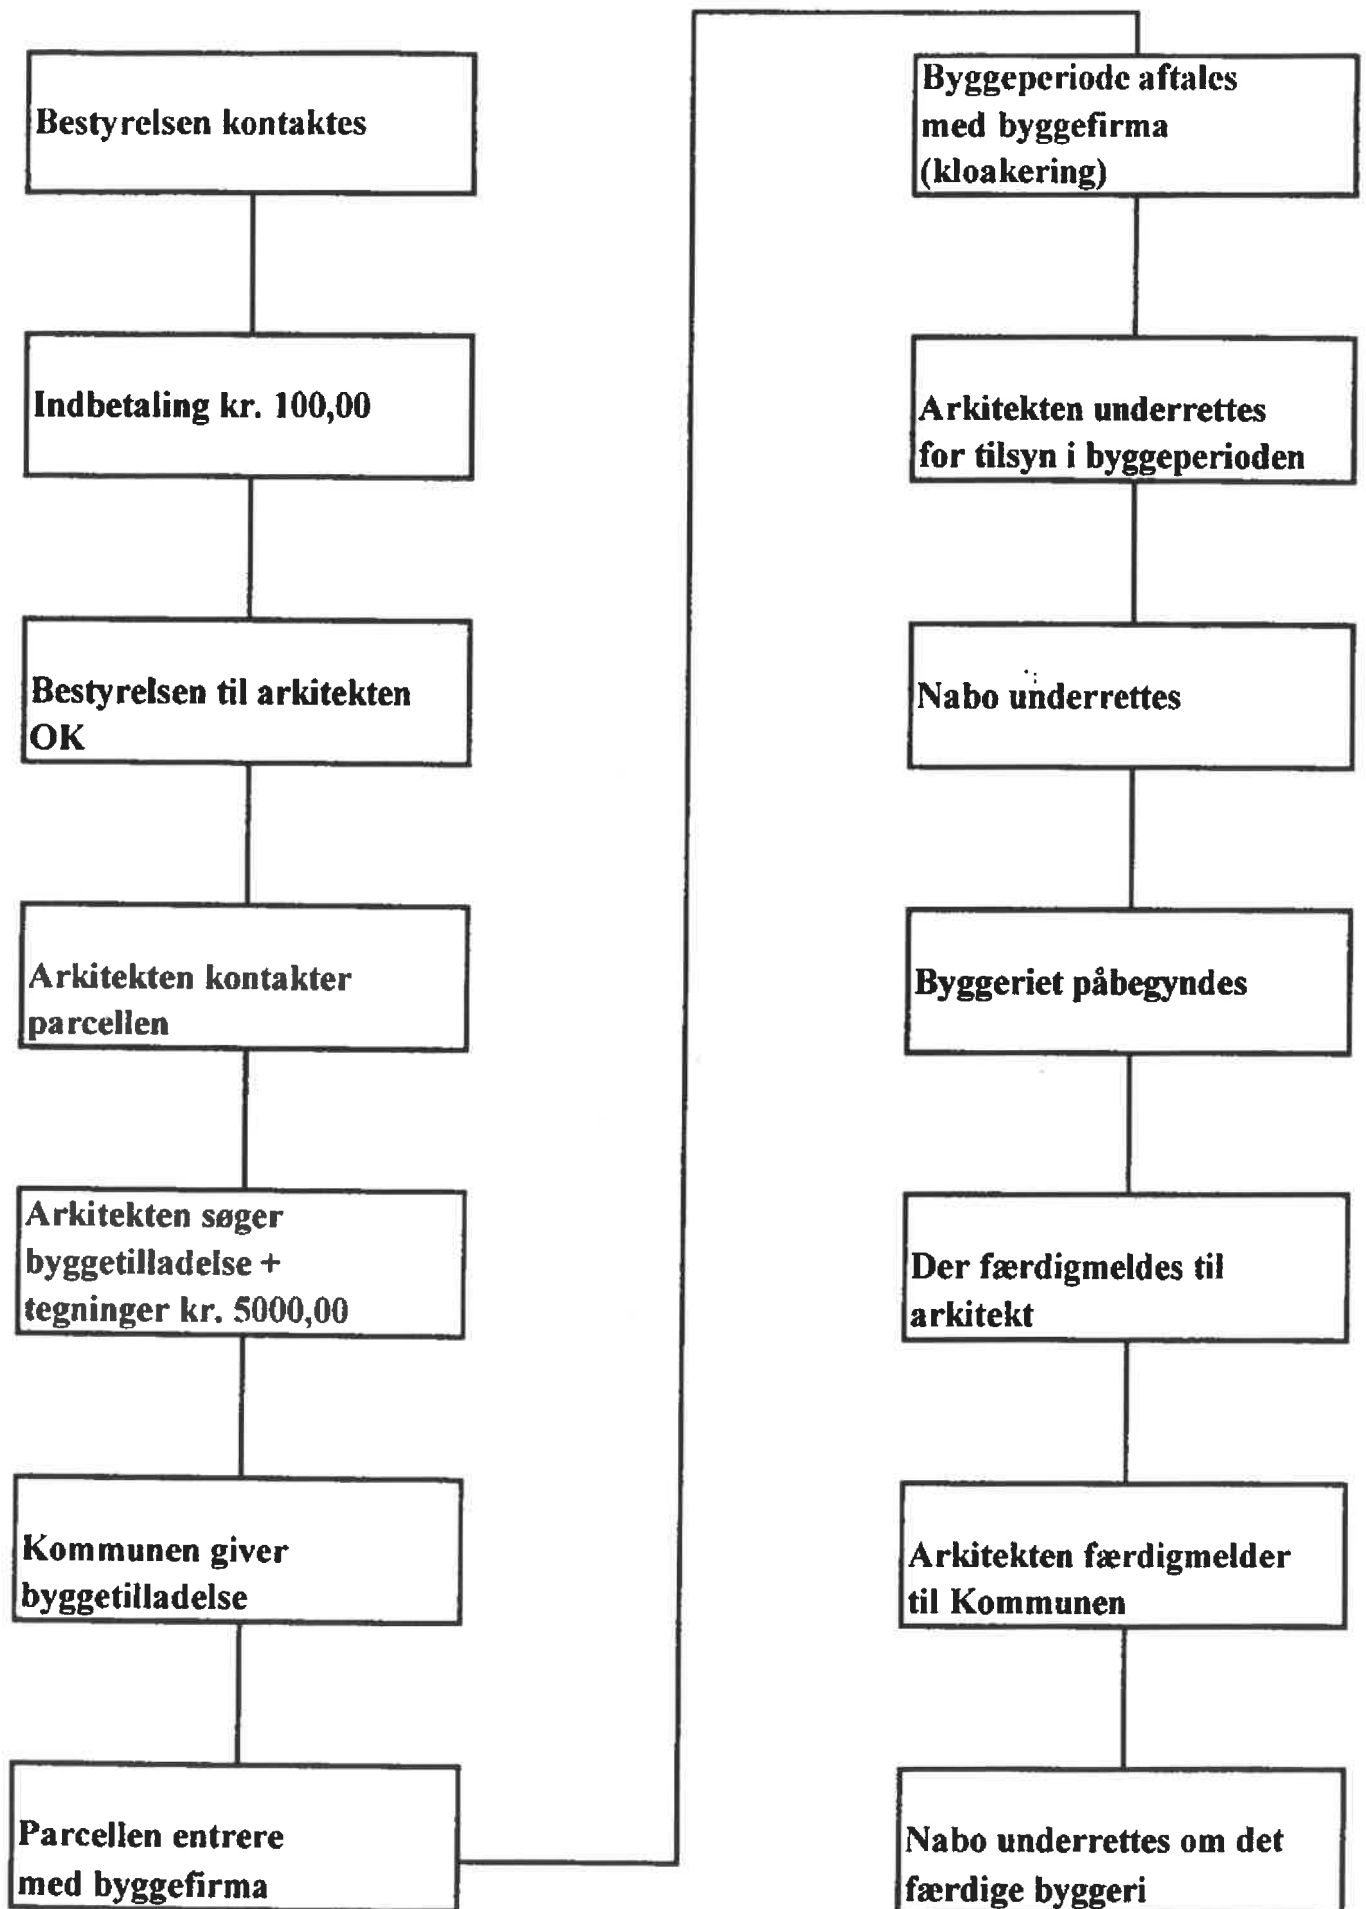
Bestyrelsen kontaktes

Indbetaling kr. 100,00

Bestyrelsen til arkitekten OK

Arkitekten kontakter parcellen

Arkitekten søger byggetilladelse + tegninger kr. 5000,00

Kommunen giver byggetilladelse

Parcellen entrere med byggefirma

Byggeperiode aftales med byggefirma (kloakering)

Arkitekten underrettes for tilsyn i byggeperioden

Nabo underrettes

Byggeriet påbegyndes

Der færdigmeldes til arkitekt

Arkitekten færdigmelder til Kommunen

Nabo underrettes om det færdige byggeri